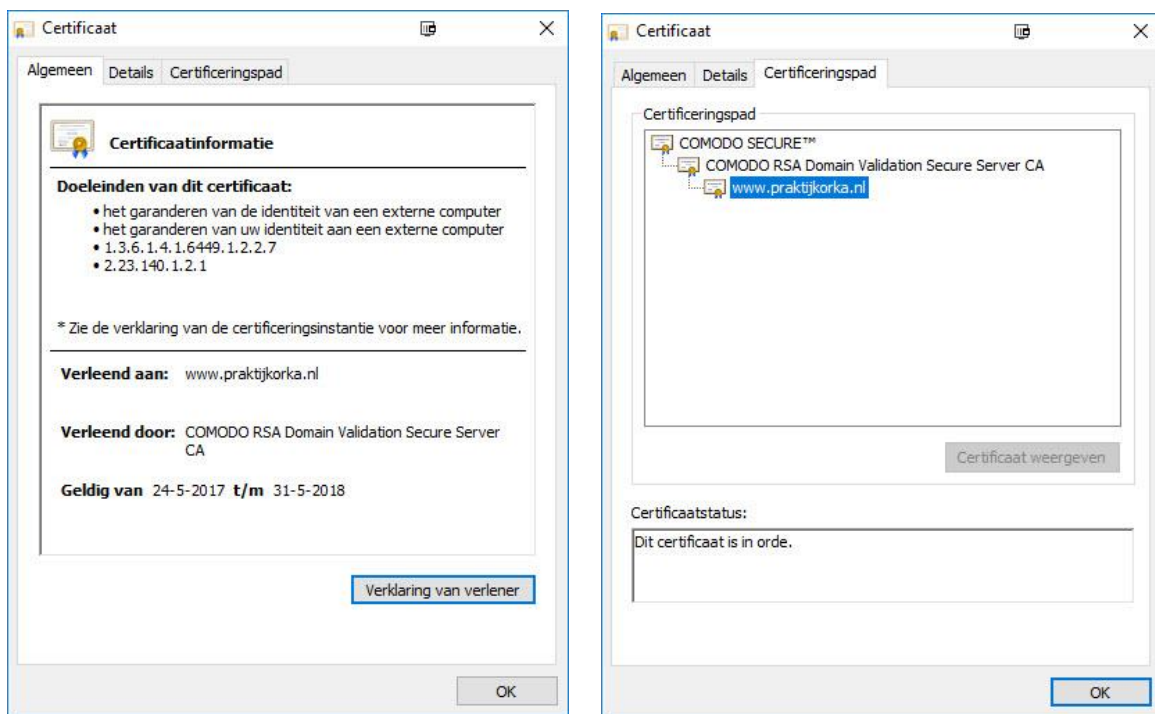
Certificaat

Algemeen Details Certificeringspad

Certificaatinformatie

Doeleinden van dit certificaat:

• het garanderen van de identiteit van een externe computer
• het garanderen van uw identiteit aan een externe computer
• 1.3.6.1.4.1.6449.1.2.2.7
• 2.23.140.1.2.1

* Zie de verklaring van de certificeringsinstantie voor meer informatie.

Verleend aan: www.praktijkorka.nl

Verleend door: COMODO RSA Domain Validation Secure Server CA

Geldig van 24-5-2017 t/m 31-5-2018

Verklaring van verlener

OK

Certificaat

Algemeen Details Certificeringspad

Certificeringspad

COMODO SECURE™
COMODO RSA Domain Validation Secure Server CA
www.praktijkorka.nl

Certificaat weergeven

Certificaatstatus:

Dit certificaat is in orde.

OK